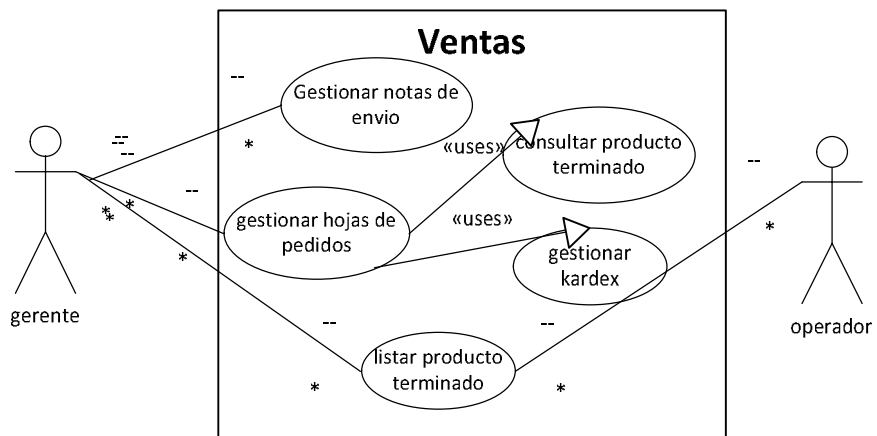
Ventas

--

Gestionar notas de envio

*

--
--

«uses»

consultar producto terminado

--

--

gestionar hojas de pedidos

«uses»

gestionar kardex

*

*
*

*

gerente

--

--

operador

listar producto terminado

*

*